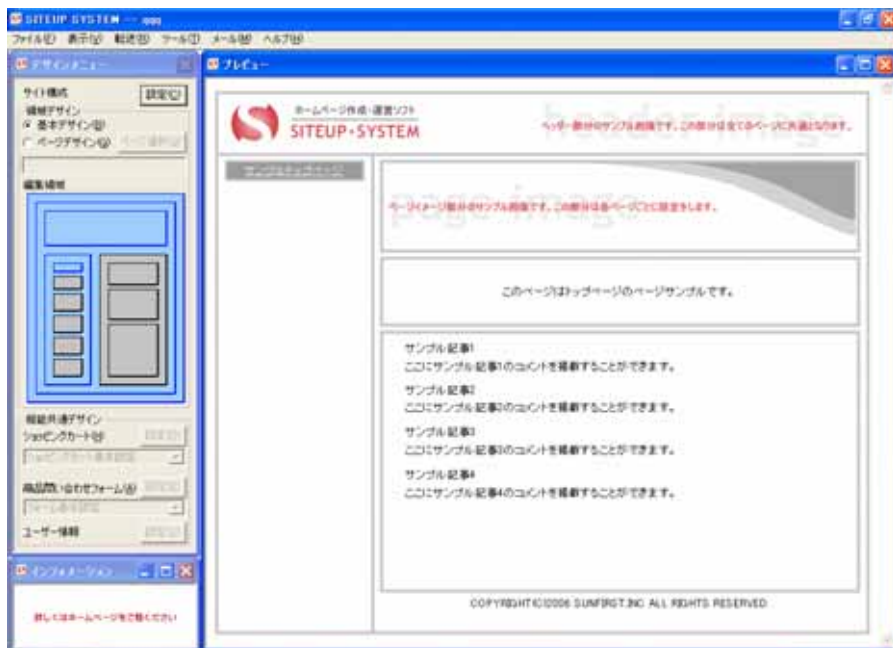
SITEUP SYSTEM --- aaa

ファイル(F) 表示(V) 転送(T) ツール(T) メール(M) ヘルプ(H)

デザインメニュー

サイト構成 設定(S)

編集デザイン

基本デザイン(B)

ページデザイン(P) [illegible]

編集領域

機能共通デザイン

ショッピングカート(S) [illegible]

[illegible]

商品問い合わせフォーム(F) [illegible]

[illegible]

ユーザー情報 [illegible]

インフォメーション

詳しくはホームページをご覧ください

プレビュー

ホームページ作成・運営ソフト

SITEUP・SYSTEM

ヘッダー部分のサンプル画像です。この部分は全てのページに共通となります。

header image

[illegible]

page image

ページイメージ部分のサンプル画像です。この部分は各ページごとに設定をします。

このページはトップページのページサンプルです。

サンプル記事1
ここにサンプル記事1のコメントを掲載することができます。

サンプル記事2
ここにサンプル記事2のコメントを掲載することができます。

サンプル記事3
ここにサンプル記事3のコメントを掲載することができます。

サンプル記事4
ここにサンプル記事4のコメントを掲載することができます。

COPYRIGHT(C)2006 SUNFIRST.INC ALL RIGHTS RESERVED